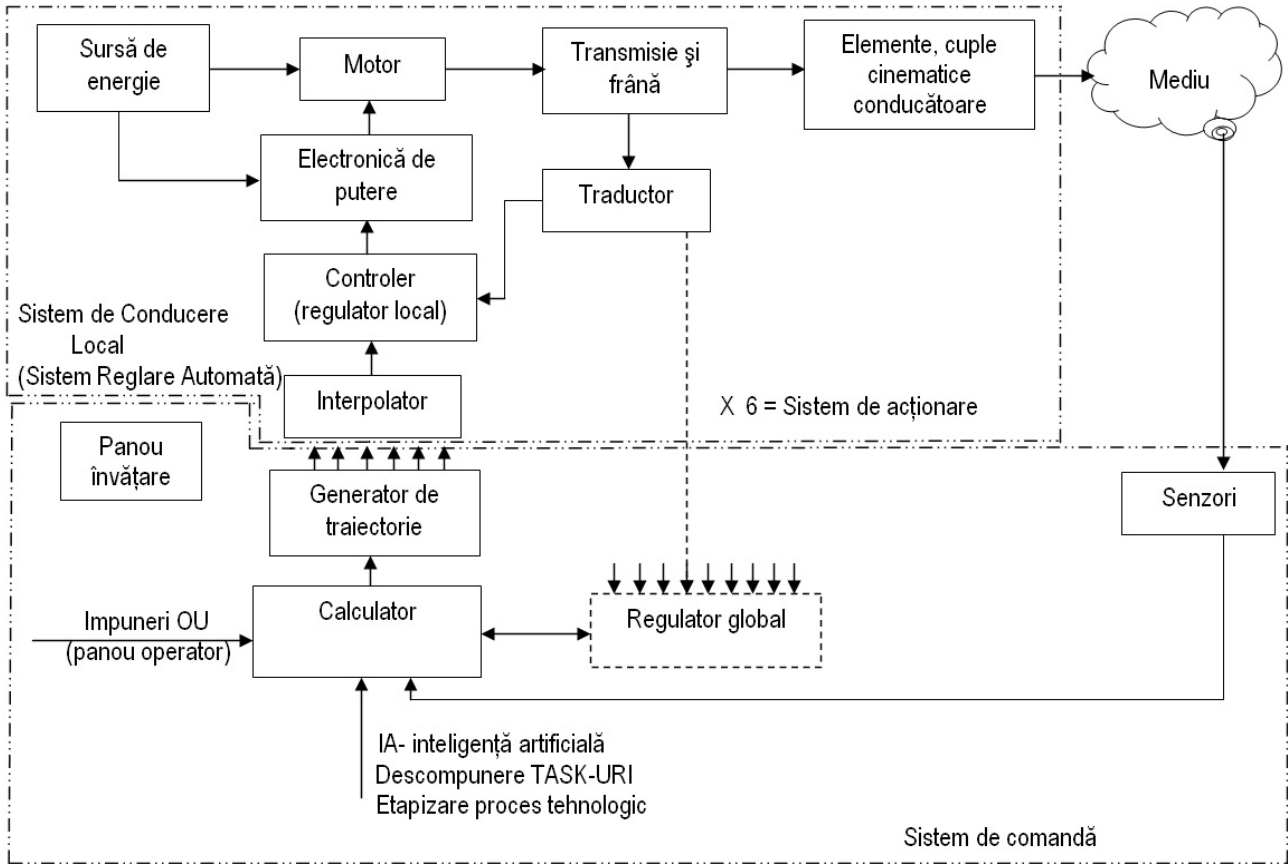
Sursă de energie

Motor

Transmisie şi frână

Elemente, cuple cinematice conducătoare

Mediu

Electronică de putere

Traductor

Controler (regulator local)

Sistem de Conducere Local (Sistem Reglare Automată)

Interpolator

X 6 = Sistem de acționare

Panou învățare

Generator de traiectorie

Senzori

Impuneri OU (panou operator)

Calculator

Regulator global

IA- inteligență artificială
Descompunere TASK-URI
Etapizare proces tehnologic

Sistem de comandă